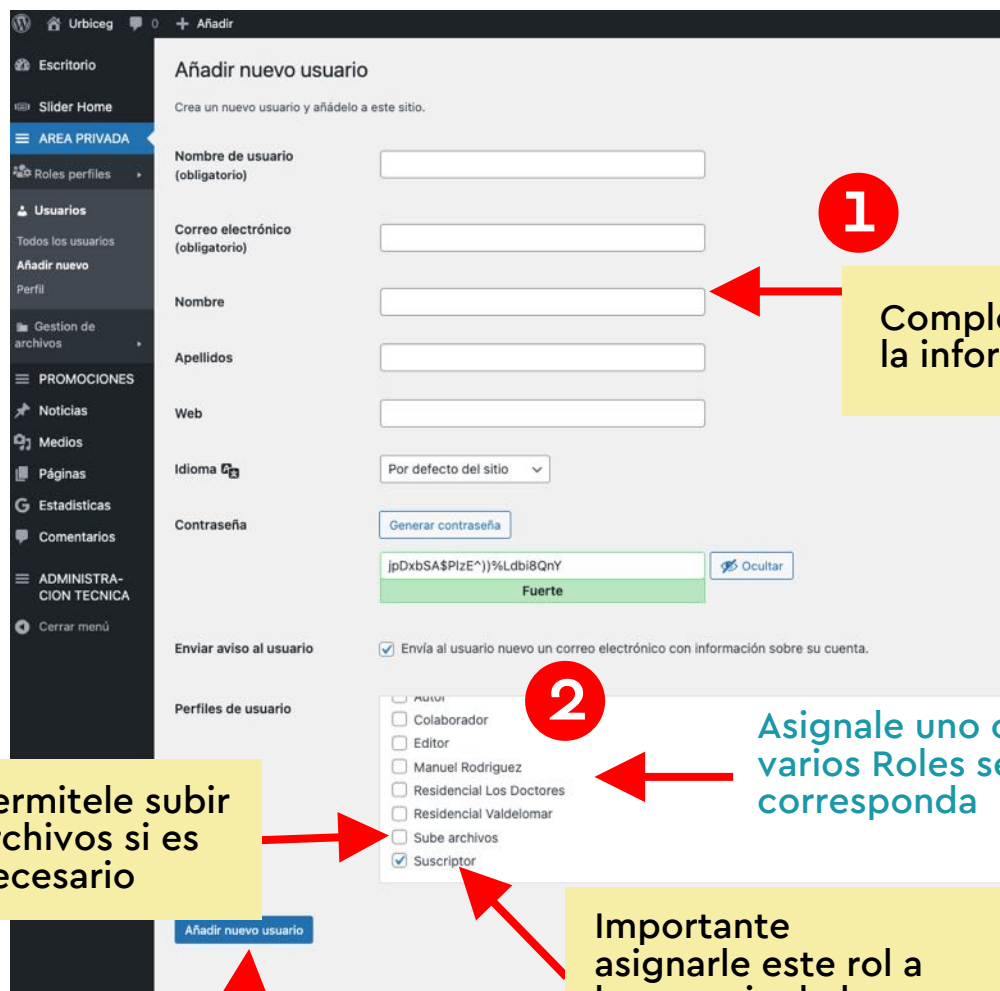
Urbiceg 0 + Añadir

Escritorio
Slider Home
AREA PRIVADA
Roles perfiles
Usuarios
Todos los usuarios
Añadir nuevo
Perfil
Gestion de archivos
PROMOCIONES
Noticias
Medios
Páginas
Estadisticas
Comentarios
ADMINISTRA-CION TECNICA
Cerrar menú

Añadir nuevo usuario

Crea un nuevo usuario y añádelo a este sitio.

Nombre de usuario (obligatorio)

Correo electrónico (obligatorio)

Nombre

Apellidos

Web

Idioma

Por defecto del sitio

Contraseña

Generar contraseña

jpDxbSA$PlzE^))%Ldbi8QnY

Ocultar

Fuerte

Enviar aviso al usuario

Envía al usuario nuevo un correo electrónico con información sobre su cuenta.

Perfiles de usuario

Autor
Colaborador
Editor
Manuel Rodriguez
Residencial Los Doctores
Residencial Valdelomar
Sube archivos
Suscriptor

Añadir nuevo usuario

1

Comple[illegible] la infor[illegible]

2

Asignale uno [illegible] varios Roles se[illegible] corresponda

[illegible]ermitele subir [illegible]rchivos si es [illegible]ecesario

Importante asignarle este rol a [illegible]